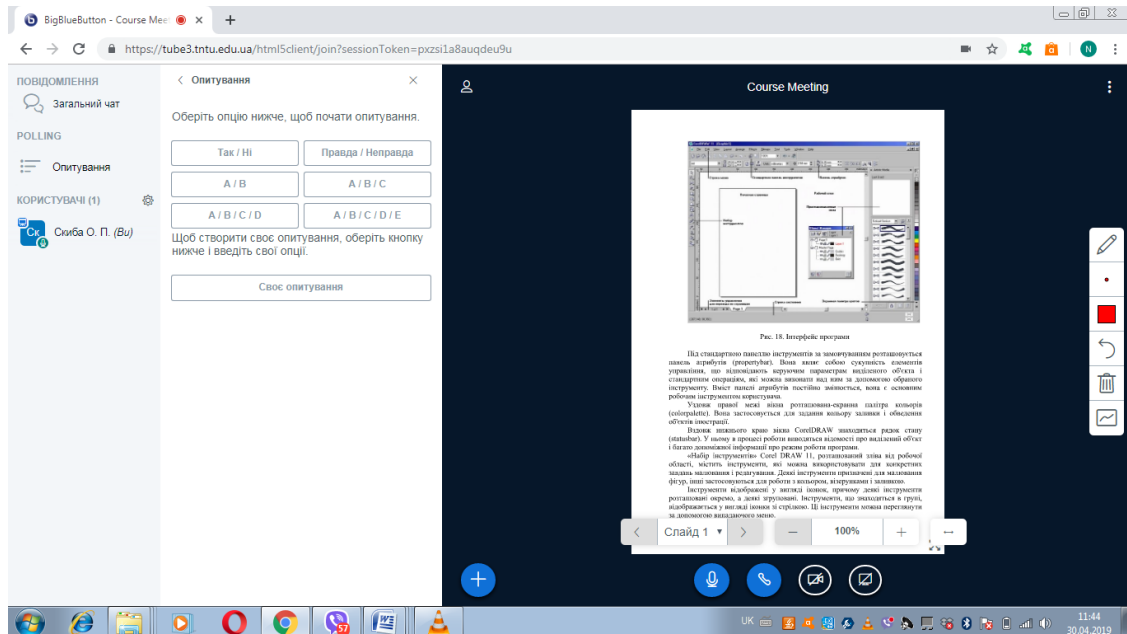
BigBlueButton - Course Mee ×  +

https://tube3.tntu.edu.ua/html5client/join?sessionToken=pxzsi1a8auqdeu9u

ПОВІДОМЛЕННЯ
Загальний чат
POLLING
Опитування
КОРИСТУВАЧІ (1)
Ск Скиба О. П. (Ви)

< Опитування ×
Оберіть опцію нижче, щоб почати опитування.
Так / Ні
Правда / Неправда
A / B
A / B / C
A / B / C / D
A / B / C / D / E
Щоб створити своє опитування, оберіть кнопку нижче і введіть свої опції.
Своє опитування

Course Meeting

Рис. 18. Інтерфейс програми

Під стандартною панеллю інструментів за замовчуванням розташовується панель атрибутів (propertybar). Вона являє собою сукупність елементів управління, що відповідають керуючим параметрам виділеного об'єкта і стандартним операціям, які можна виконати над ним за допомогою обраного інструменту. Вміст панелі атрибутів постійно змінюється, вона є основним робочим інструментом користувача.

Уздовж правої межі вікна розташована-екранна палітра кольорів (colorpalette). Вона застосовується для задання кольору заливки і обведення об'єктів ілюстрації.

Вздовж нижнього краю вікна CorelDRAW знаходиться рядок стану (statusbar). У ньому в процесі роботи виводиться відомості про виділений об'єкт і багато допоміжної інформації про режим роботи програми.

«Набір інструментів» Corel DRAW 11, розташований зліва від робочої області, містить інструменти, які можна використовувати для конкретних завдань малювання і редагування. Деякі інструменти призначені для малювання фігур, інші застосовуються для роботи з контуром, візерунками і заливкою.

Інструменти відображені у вигляді іконок, причому деякі інструменти розташовані окремо, а деякі згруповані. Інструменти, що знаходяться в групі, відображається у вигляді іконки зі стрілкою. Ці інструменти можна переглянути за допомогою випадаючого меню.

Слайд 1
100%

UK
11:44
30.04.2019